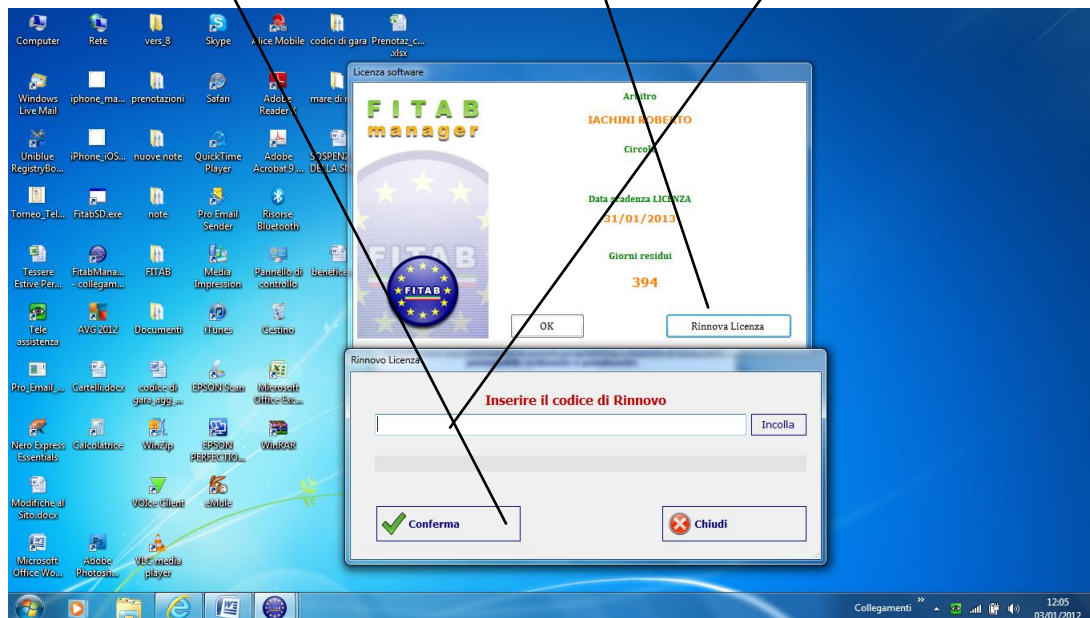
Computer
Rete
vers_8
Skype
Alice Mobile
codici di gara
Prenotaz_c... .xlsx

Windows Live Mail
iphone_ma...
prenotazioni
Safari
Adobe Reader X
mare di r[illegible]

Uniblue RegistryBo...
iPhone_iOS...
nuove note
QuickTime Player
Adobe Acrobat 9 ...
SOSPENZ... DE LA SI...

Torneo_Tel...
FitabSD.exe
note
Pro Email Sender
Risorse Bluetooth

Tessere Estive Per...
FitabMana... - collegam...
FITAB
Media Impression
Pannello di controllo
benefice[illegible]

Tele assistenza
AVG 2012
Documenti
iTunes
Cestino

Pro_Email_...
Cartelli.docx
codice di gara_agg_...
EPSON Scan
Microsoft Office Exc...

Nero Express Essentials
Calcolatrice
WinZip
EPSON PERFECTIO...
WinRAR

Modifiche al Sito.docx
VOice Client
eMule

Microsoft Office Wo...
Adobe Photosh...
VLC media player

Licenza software
FITAB
manager
Arbitro
IACHINI ROBERTO
Circolo
Data scadenza LICENZA
31/01/2013
Giorni residui
394
FITAB
OK
Rinnova Licenza

Rinnovo Licenza
Inserire il codice di Rinnovo
Incolla
Conferma
Chiudi

Collegamenti
12:05
03/01/2012